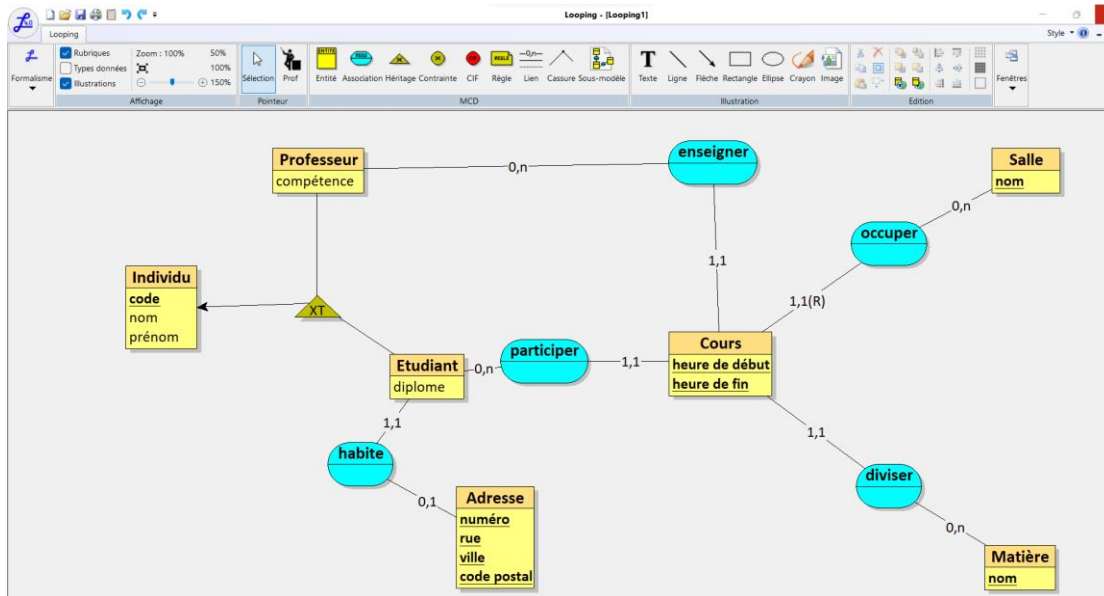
Looping - [Looping1]

Looping

Style

Formalisme

Rubriques
Types données
Illustrations

Zoom : 100%
50%
100%
150%

Affichage

Sélection
Prof

Pointeur

Entité
Association
Héritage
Contrainte
CIF
Règle
Lien
Cassure
Sous-modèle

MCD

Texte
Ligne
Flèche
Rectangle
Ellipse
Crayon
Image

Illustration

Edition

Fenêtres

Professeur
compétence

0,n

enseigner

Salle
nom

0,n

occuper

1,1

1,1(R)

Individu
code
nom
prénom

XT

Etudiant
diplome

0,n

participer

1,1

Cours
heure de début
heure de fin

1,1

1,1

habite

diviser

0,1

Adresse
numéro
rue
ville
code postal

0,n

Matière
nom